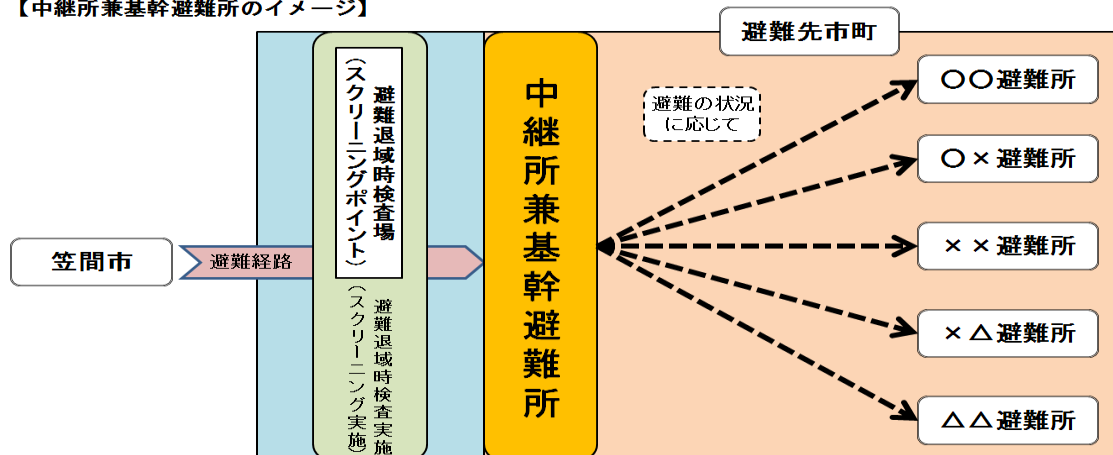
【中継所兼基幹避難所のイメージ】

避難先市町

笠間市

避難経路

避難退域時検査場
（スクリーニングポイント）

避難退域時検査実施
（スクリーニング実施）

中継所兼基幹避難所

避難の状況に応じて

〇〇避難所

〇×避難所

××避難所

×△避難所

△△避難所